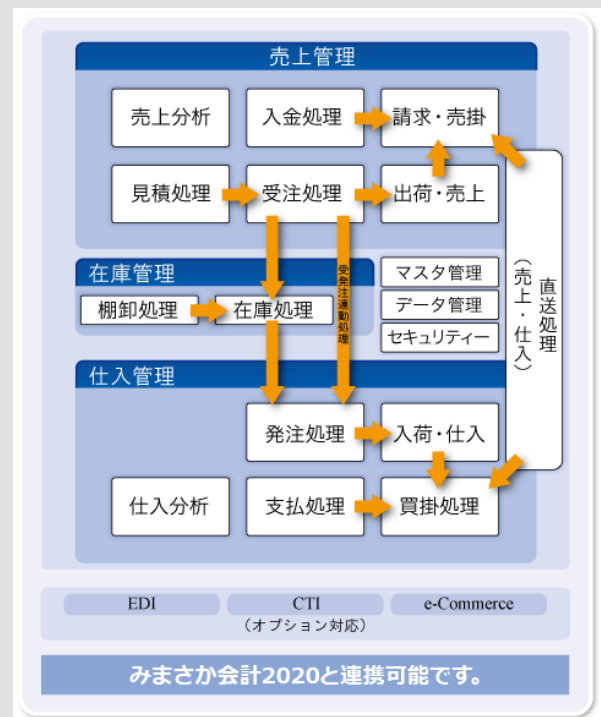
売上管理

売上分析

入金処理

請求・売掛

見積処理

受注処理

出荷・売上

在庫管理

棚卸処理

在庫処理

受発注連動処理

マスタ管理

データ管理

セキュリティー

直送処理（売上・仕入）

仕入管理

発注処理

入荷・仕入

仕入分析

支払処理

買掛処理

EDI

CTI

e-Commerce

（オプション対応）

みまさか会計2020と連携可能です。